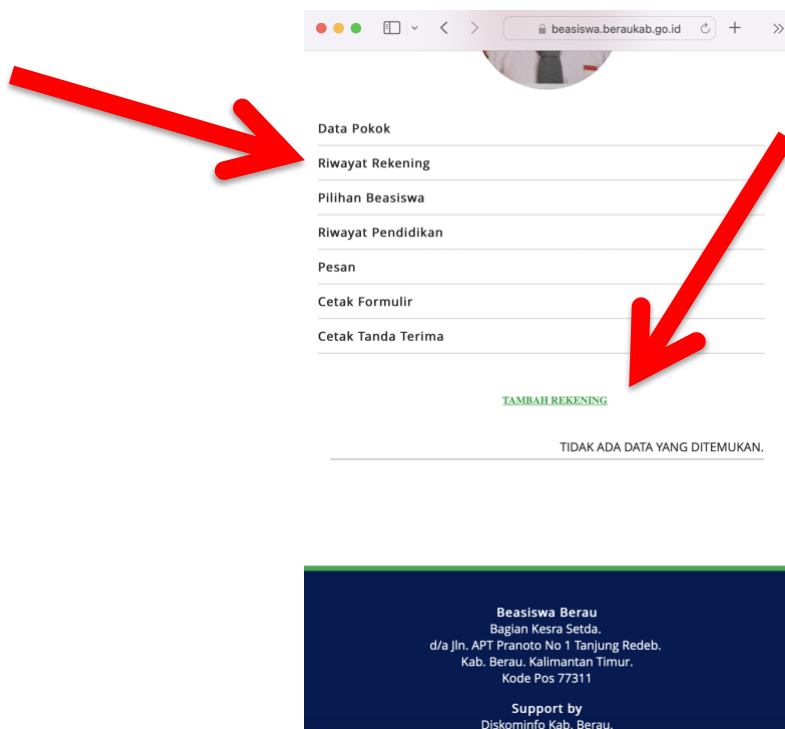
beasiswa.beraukab.go.id

Data Pokok

Riwayat Rekening

Pilihan Beasiswa

Riwayat Pendidikan

Pesan

Cetak Formulir

Cetak Tanda Terima

TAMBAH REKENING

TIDAK ADA DATA YANG DITEMUKAN.

Beasiswa Berau
Bagian Kesra Setda.
d/a Jln. APT Pranoto No 1 Tanjung Redeb.
Kab. Berau. Kalimantan Timur.
Kode Pos 77311

Support by
Diskominfo Kab. Berau.